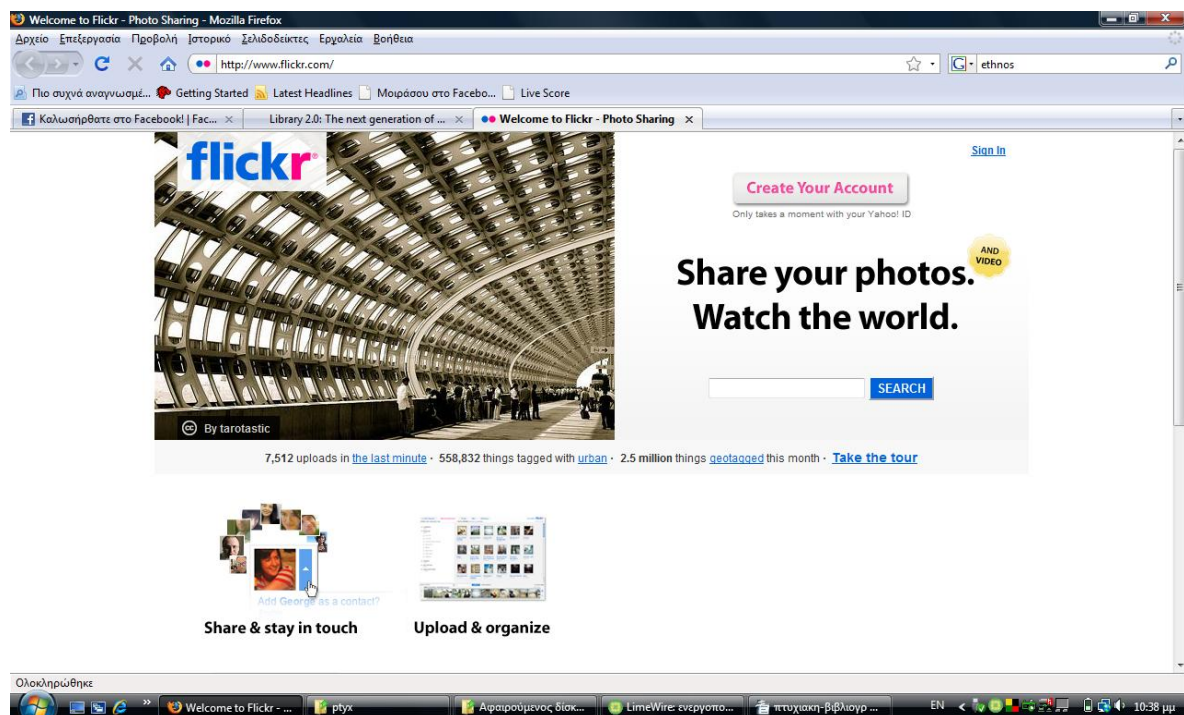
Welcome to Flickr - Photo Sharing - Mozilla Firefox

Αρχείο Επεξεργασία Προβολή Ιστορικό Σελιδοδείκτες Εργαλεία Βοήθεια

http://www.flickr.com/

ethnos

Πιο συχνά αναγνωσμέ... Getting Started Latest Headlines Μοιράσου στο Facebo... Live Score

Καλωσήρθατε στο Facebook! | Fac... × Library 2.0: The next generation of ... × Welcome to Flickr - Photo Sharing ×

flickr

By tarotastic

Sign In

Create Your Account

Only takes a moment with your Yahoo! ID

AND VIDEO

Share your photos.
Watch the world.

SEARCH

7,512 uploads in the last minute · 558,832 things tagged with urban · 2.5 million things geotagged this month · Take the tour

Add George as a contact?

Share & stay in touch

Upload & organize

Ολοκληρώθηκε

Welcome to Flickr - ... ptyx Αφαιρούμενος δίσκ... LimeWire: ενεργοπο... πτυχιακη-βιβλιογρ ... EN 10:38 μμ